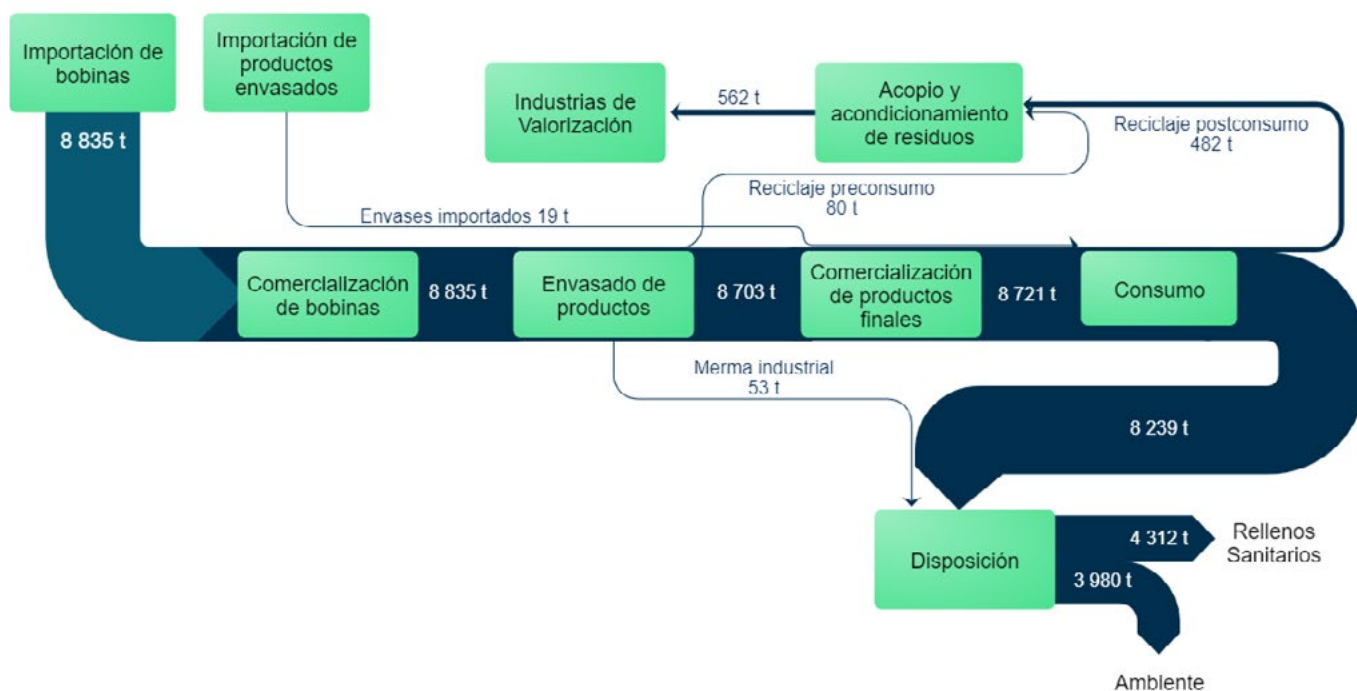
Importación de bobinas

Importación de productos envasados

8 835 t

Industrias de Valorización

562 t

Acopio y acondicionamiento de residuos

Reciclaje postconsumo 482 t

Reciclaje preconsumo 80 t

Envases importados 19 t

Comercialización de bobinas

8 835 t

Envasado de productos

8 703 t

Comercialización de productos finales

8 721 t

Consumo

Merma industrial 53 t

8 239 t

Disposición

4 312 t

Rellenos Sanitarios

3 980 t

Ambiente